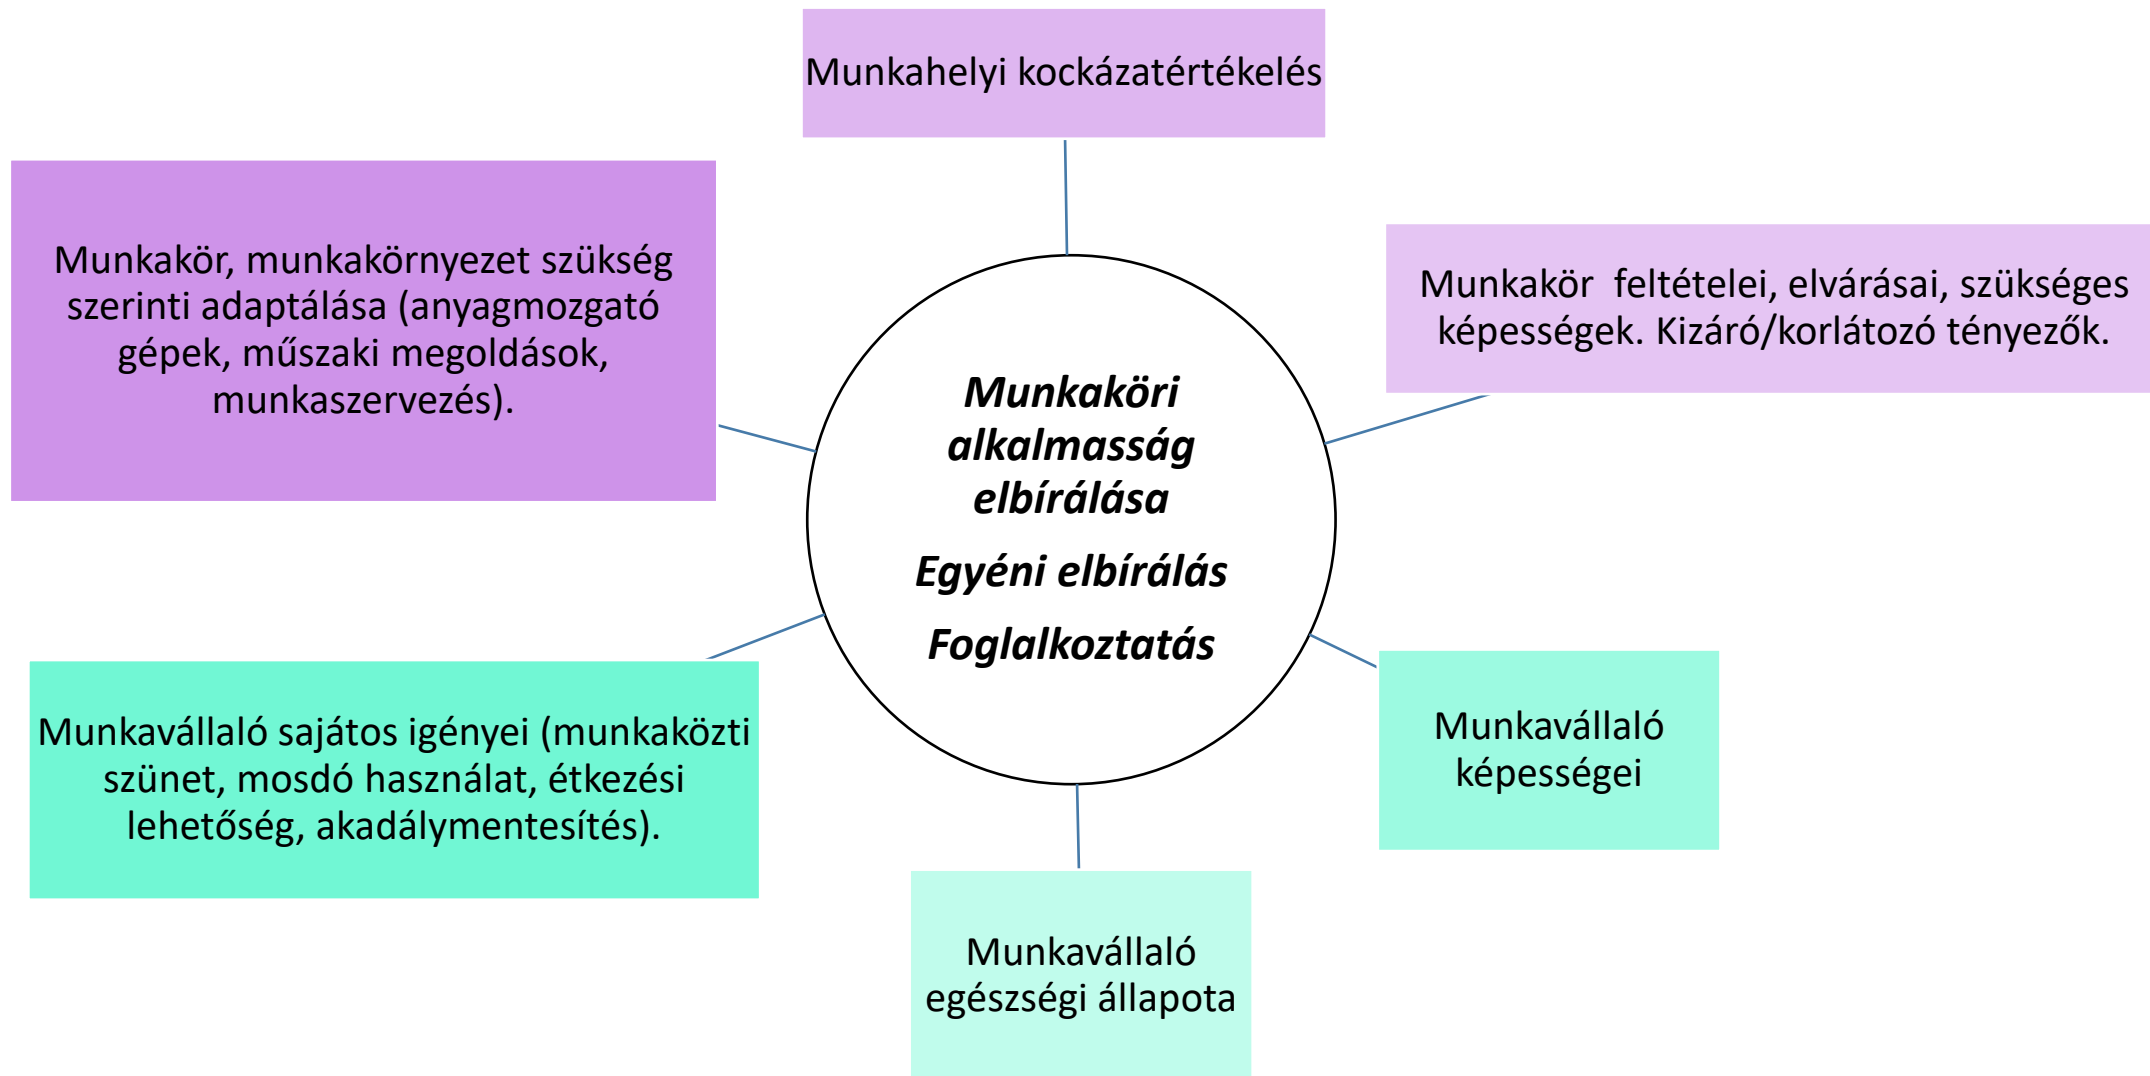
Munkahelyi kockázatértékelés

Munkakör, munkakörnyezet szükség szerinti adaptálása (anyagmozgató gépek, műszaki megoldások, munkaszervezés).

Munkakör  feltételei, elvárásai, szükséges képességek. Kizáró/korlátozó tényezők.

*Munkaköri alkalmasság elbírálása*

*Egyéni elbírálás*

*Foglalkoztatás*

Munkavállaló sajátos igényei (munkaközti szünet, mosdó használat, étkezési lehetőség, akadálymentesítés).

Munkavállaló képességei

Munkavállaló egészségi állapota